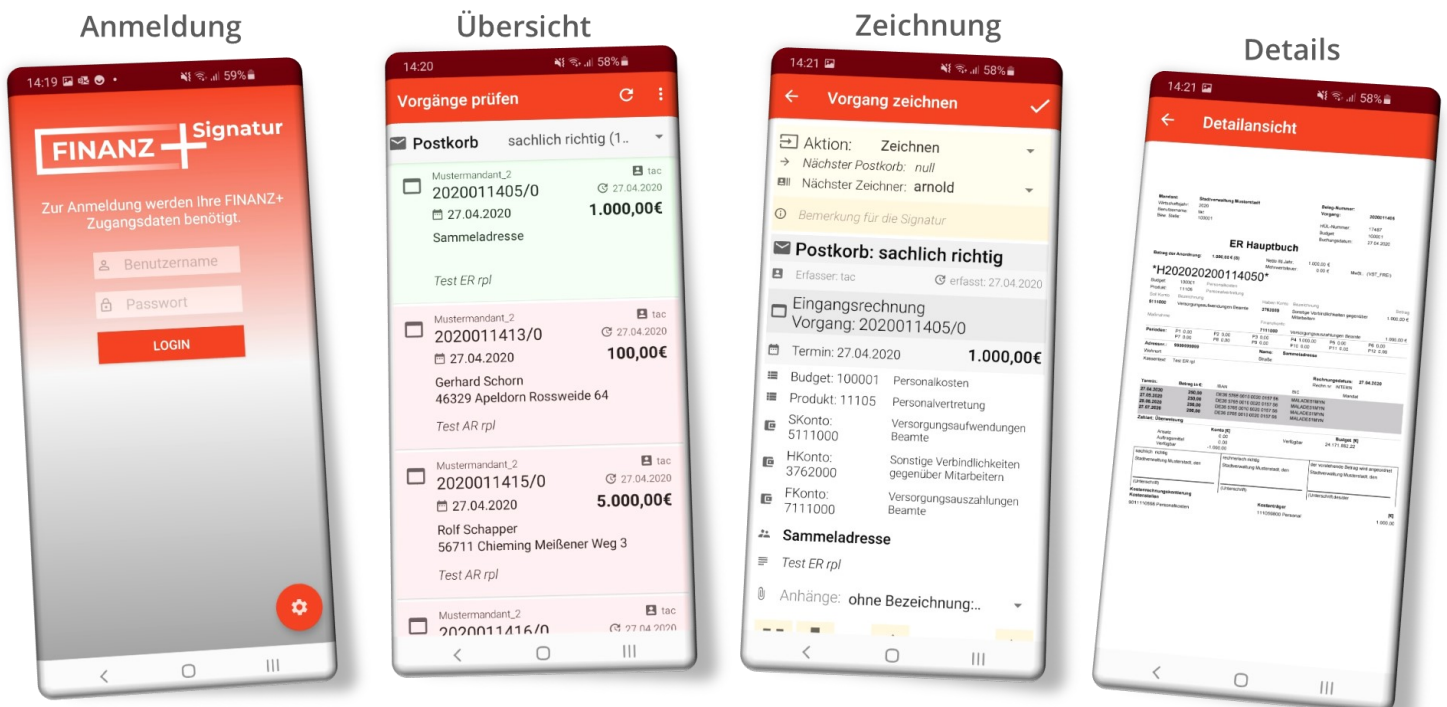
Anmeldung

14:19 59%

FINANZ Signatur

Zur Anmeldung werden Ihre FINANZ+ Zugangsdaten benötigt.

Benutzername

Passwort

LOGIN

Übersicht

14:20 58%

Vorgänge prüfen

Postkorb sachlich richtig (1...

Mustermandant_2 tac
2020011405/0 27.04.2020
27.04.2020 1.000,00€
Sammeladresse

Test ER rpl

Mustermandant_2 tac
2020011413/0 27.04.2020
27.04.2020 100,00€
Gerhard Schorn
46329 Apeldorn Rossweide 64

Test AR rpl

Mustermandant_2 tac
2020011415/0 27.04.2020
27.04.2020 5.000,00€
Rolf Schapper
56711 Chieming Meißener Weg 3

Test AR rpl

Mustermandant_2 tac
2020011416/0 27.04.2020

Zeichnung

14:21 58%

Vorgang zeichnen

Aktion: Zeichnen
Nächster Postkorb: null
Nächster Zeichner: arnold

Bemerkung für die Signatur

Postkorb: sachlich richtig

Erfasser: tac erfasst: 27.04.2020

Eingangsrechnung
Vorgang: 2020011405/0

Termin: 27.04.2020 1.000,00€

Budget: 100001 Personalkosten

Produkt: 11105 Personalvertretung

SKonto: 5111000 Versorgungsaufwendungen Beamte

HKonto: 3762000 Sonstige Verbindlichkeiten gegenüber Mitarbeitern

FKonto: 7111000 Versorgungsauszahlungen Beamte

Sammeladresse

Test ER rpl

Anhänge: ohne Bezeichnung:...

Details

14:21 58%

Detailansicht

ER Hauptbuch

*H202020200114050*